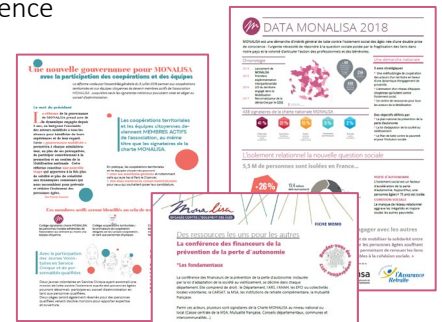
ence

Une nouvelle gouvernance pour MONALISA avec la participation des coopérations et des équipes

Le mot du président

Les coopérations territoriales et les équipes citoyennes deviennent MEMBRES ACTIFS de l'association, au même titre que les signataires de la charte MONALISA.

DATA MONALISA 2018

Chronologie

Une démarche nationale

Des objectifs affichés par

L'isolement relationnel la nouvelle question sociale

5,5 M de personnes sont isolées en France...

-26%

Monalisa

FICHE MEMO

Des ressources les uns pour les autres

La conférence des financeurs de la prévention de la perte d'autonomie

Les fondamentaux

L'Assurance Retraite